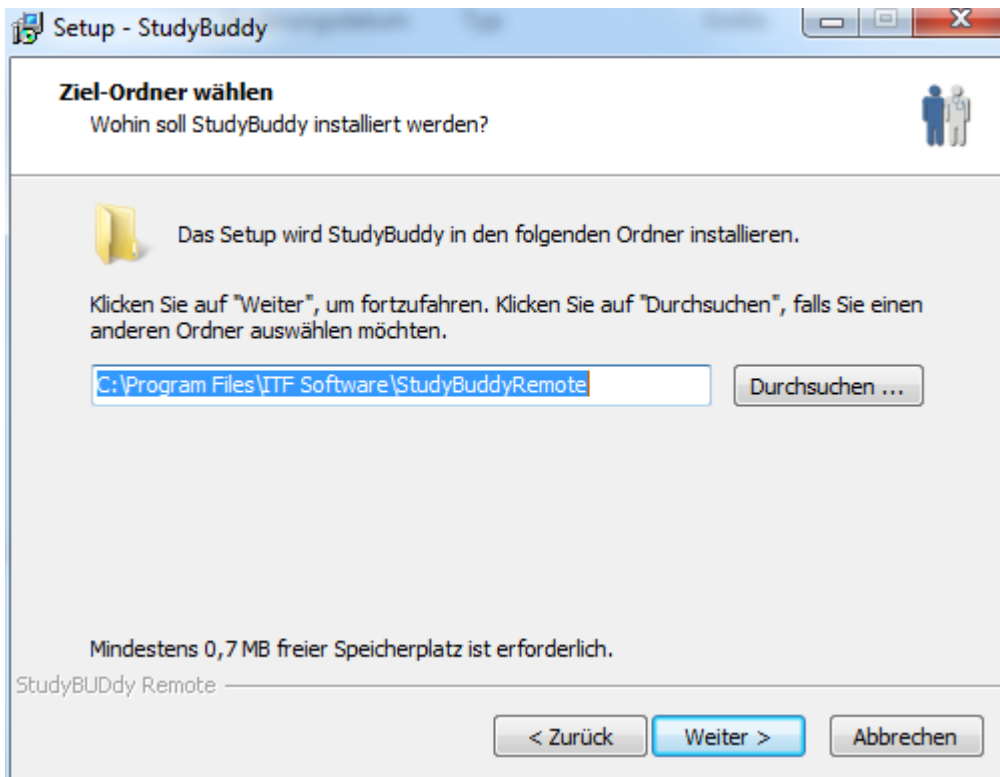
Setup - StudyBuddy

Ziel-Ordner wählen
Wohin soll StudyBuddy installiert werden?

Das Setup wird StudyBuddy in den folgenden Ordner installieren.

Klicken Sie auf "Weiter", um fortzufahren. Klicken Sie auf "Durchsuchen", falls Sie einen anderen Ordner auswählen möchten.

C:\Program Files\ITF Software\StudyBuddyRemote

Durchsuchen ...

Mindestens 0,7 MB freier Speicherplatz ist erforderlich.

StudyBUDdy Remote

< Zurück

Weiter >

Abbrechen